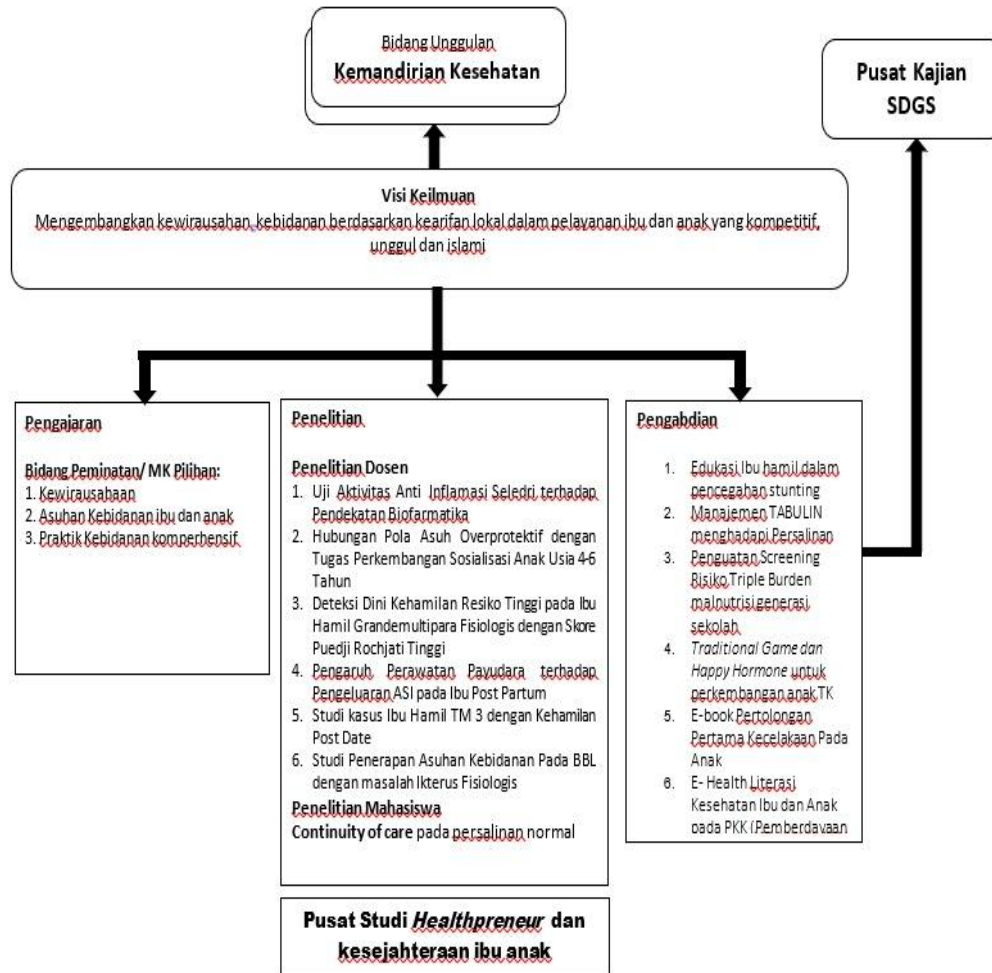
Bidang Unggulan
Kemandirian Kesehatan

Pusat Kajian SDGS

Visi Keilmuan
Mengembangkan kewirausahan kebidanan berdasarkan kearifan lokal dalam pelayanan ibu dan anak yang kompetitif, unggul dan islami

Pengajaran

Bidang Peminatan/ MK Pilihan:
1. Kewirausahaan
2. Asuhan Kebidanan ibu dan anak
3. Praktik Kebidanan komperhensif

Penelitian

Penelitian Dosen
1. Uji Aktivitas Anti Inflamasi Seledri terhadap Pendekatan Biofarmatika
2. Hubungan Pola Asuh Overprotektif dengan Tugas Perkembangan Sosialisasi Anak Usia 4-6 Tahun
3. Deteksi Dini Kehamilan Resiko Tinggi pada Ibu Hamil Grandemultipara Fisiologis dengan Skore Puedji Rochjati Tinggi
4. Pengaruh Perawatan Payudara terhadap Pengeluaran ASI pada Ibu Post Partum
5. Studi kasus Ibu Hamil TM 3 dengan Kehamilan Post Date
6. Studi Penerapan Asuhan Kebidanan Pada BBL dengan masalah Ikterus Fisiologis
Penelitian Mahasiswa
Continuity of care pada persalinan normal

Pengabdian

1. Edukasi Ibu hamil dalam pencegahan stunting
2. Manajemen TABULIN menghadapi Persalinan
3. Penguatan Screening Risiko Triple Burden malnutrisi generasi sekolah
4. Traditional Game dan Happy Hormone untuk perkembangan anak TK
5. E-book Pertolongan Pertama Kecelakaan Pada Anak
6. E- Health Literasi Kesehatan Ibu dan Anak pada PKK (Pemberdayaan

Pusat Studi Healthpreneur dan kesejahteraan ibu anak